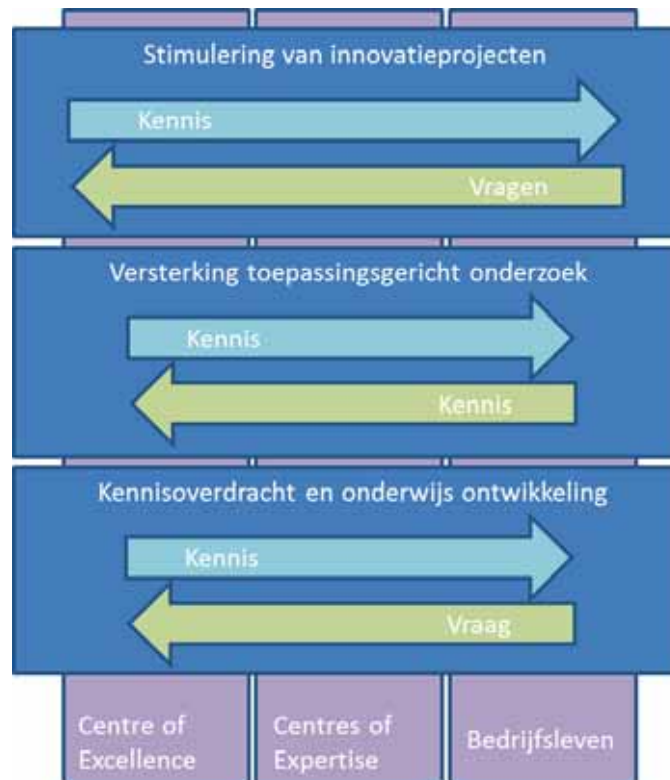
Stimulering van innovatieprojecten

Kennis

Vragen

Versterking toepassingsgericht onderzoek

Kennis

Kennis

Kennisoverdracht en onderwijs ontwikkeling

Kennis

Vraag

Centre of Excellence

Centres of Expertise

Bedrijfsleven